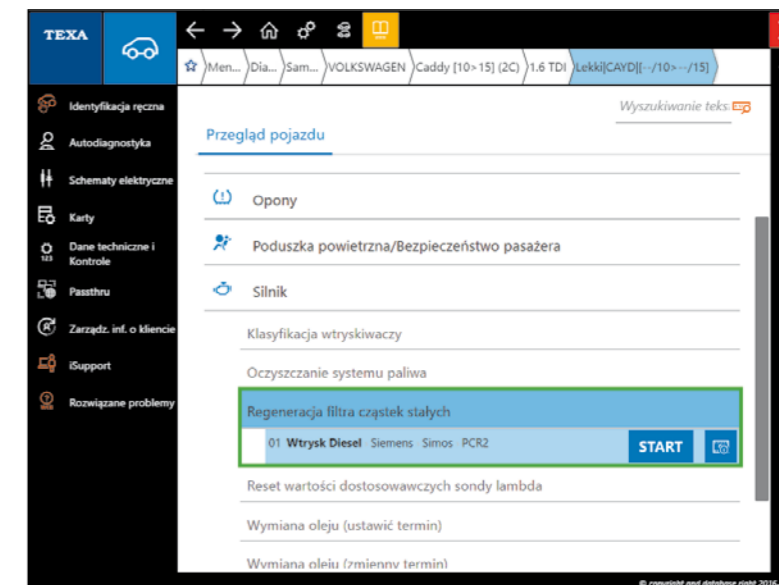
TEXA

Men... Dia... Sam... VOLKSWAGEN Caddy [10>15] (2C) 1.6 TDI Lekki|CAYD|[--/10>--/15]

Identyfikacja ręczna
Autodiagnostyka
Schematy elektryczne
Karty
Dane techniczne i Kontrole
Passthru
Zarządz. inf. o kliencie
iSupport
Rozwiązane problemy

Wyszukiwanie teks

Przegląd pojazdu

Opony

Poduszka powietrzna/Bezpieczeństwo pasażera

Silnik

Klasyfikacja wtryskiwaczy

Oczyszczanie systemu paliwa

Regeneracja filtra cząstek stałych

01 Wtrysk Diesel Siemens Simos PCR2 START

Reset wartości dostosowawczych sondy lambda

Wymiana oleju (ustawić termin)

Wymiana oleju (zmienny termin)

© copyright and database right 2016